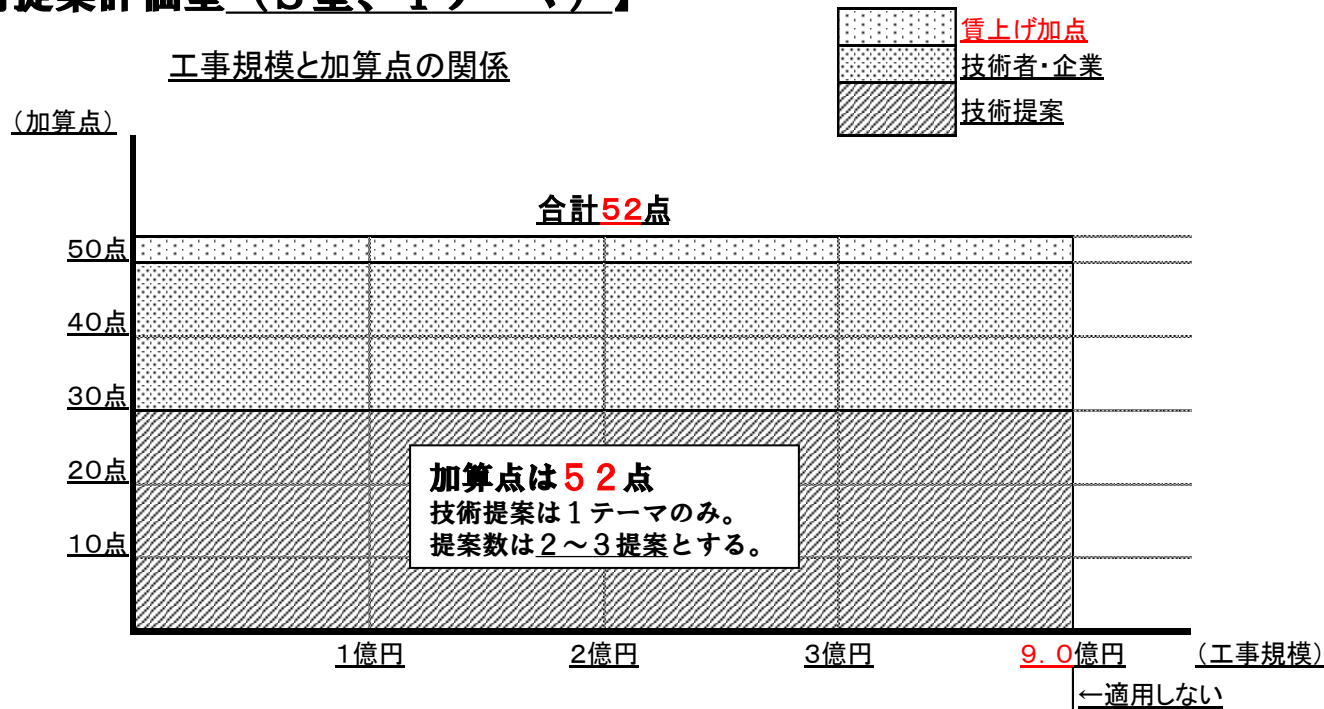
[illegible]提案評価型（S型、1テーマ）】

賃上げ加点
技術者・企業
技術提案

工事規模と加算点の関係

（加算点）

合計52点

50点
40点
30点
20点
10点

加算点は５２点
技術提案は１テーマのみ。
提案数は２～３提案とする。

1億円
2億円
3億円
９．０億円
（工事規模）
←適用しない